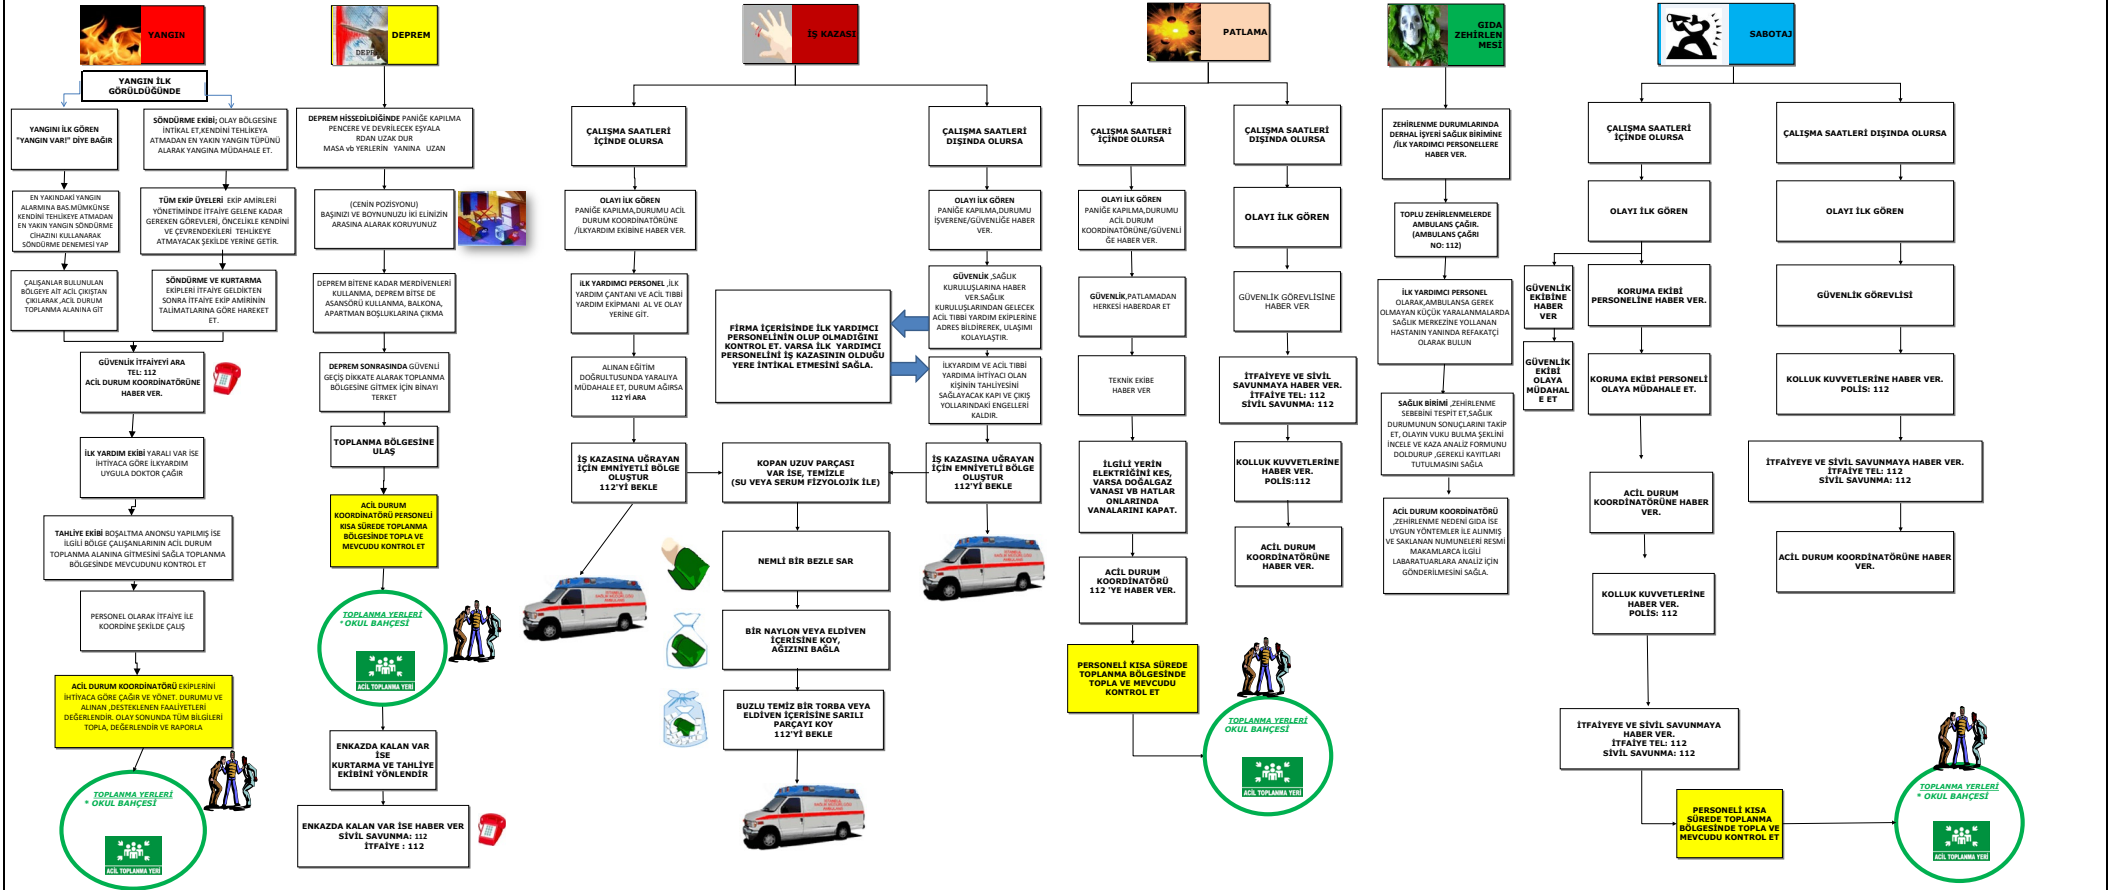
YANGIN

YANGIN İLK GÖRÜLDÜĞÜNDE

YANGINI İLK GÖREN "YANGIN VAR!" DİYE BAĞIR

SÖNDÜRME EKİBİ; OLAY BÖLGESİNE İNTİKAL ET,KENDİNİ TEHLİKEYE ATMADAN EN YAKIN YANGIN TÜPÜNÜ ALARAK YANGINA MÜDAHALE ET.

EN YAKINDAKİ YANGIN ALARMINA BAS.MÜMKÜNSE KENDİNİ TEHLİKEYE ATMADAN EN YAKIN YANGIN SÖNDÜRME CİHAZINI KULLANARAK SÖNDÜRME DENEMESİ YAP

TÜM EKİP ÜYELERİ EKİP AMİRLERİ YÖNETİMİNDE İTFAİYE GELENE KADAR GEREKEN GÖREVLERİ, ÖNCELİKLE KENDİNİ VE ÇEVRENDEKİLERİ TEHLİKEYE ATMAYACAK ŞEKİLDE YERİNE GETİR.

ÇALIŞANLAR BULUNULAN BÖLGEYE AİT ACİL ÇIKIŞTAN ÇIKILARAK ,ACİL DURUM TOPLANMA ALANINA GİT

SÖNDÜRME VE KURTARMA EKİPLERİ İTFAİYE GELDİKTEN SONRA İTFAİYE EKİP AMİRİNİN TALİMATLARINA GÖRE HAREKET ET.

GÜVENLİK İTFAİYEYİ ARA TEL: 112 ACİL DURUM KOORDİNATÖRÜNE HABER VER.

İLK YARDIM EKİBİ YARALI VAR İSE İHTİYACA GÖRE İLKYARDIM UYGULA DOKTOR ÇAĞIR

TAHLİYE EKİBİ BOŞALTMA ANONSU YAPILMIŞ İSE İLGİLİ BÖLGE ÇALIŞANLARININ ACİL DURUM TOPLANMA ALANINA GİTMESİNİ SAĞLA TOPLANMA BÖLGESİNDE MEVCUDUNU KONTROL ET

PERSONEL OLARAK İTFAİYE İLE KOORDİNE ŞEKİLDE ÇALIŞ

ACİL DURUM KOORDİNATÖRÜ EKİPLERİNİ İHTİYACA GÖRE ÇAĞIR VE YÖNET. DURUMU VE ALINAN ,DESTEKLENEN FAALİYETLERİ DEĞERLENDİR. OLAY SONUNDA TÜM BİLGİLERİ TOPLA, DEĞERLENDİR VE RAPORLA

TOPLANMA YERLERİ * OKUL BAHÇESİ

ACİL TOPLANMA YERİ

DEPREM

DEPREM HİSSEDİLDİĞİNDE PANİĞE KAPILMA PENCERE VE DEVRİLECEK EŞYALARDAN UZAK DUR MASA vb YERLERİN YANINA UZAN

(CENİN POZİSYONU) BAŞINIZI VE BOYNUNUZU İKİ ELİNİZİN ARASINA ALARAK KORUYUNUZ

DEPREM BİTENE KADAR MERDİVENLERİ KULLANMA, DEPREM BİTSE DE ASANSÖRÜ KULLANMA, BALKONA, APARTMAN BOŞLUKLARINA ÇIKMA

DEPREM SONRASINDA GÜVENLİ GEÇİŞ DİKKATE ALARAK TOPLANMA BÖLGESİNE GİTMEK İÇİN BİNAYI TERKET

TOPLANMA BÖLGESİNE ULAŞ

ACİL DURUM KOORDİNATÖRÜ PERSONELİ KISA SÜREDE TOPLANMA BÖLGESİNDE TOPLA VE MEVCUDU KONTROL ET

TOPLANMA YERLERİ * OKUL BAHÇESİ

ACİL TOPLANMA YERİ

ENKAZDA KALAN VAR İSE KURTARMA VE TAHLİYE EKİBİNİ YÖNLENDİR

ENKAZDA KALAN VAR İSE HABER VER SİVİL SAVUNMA: 112 İTFAİYE : 112

İŞ KAZASI

ÇALIŞMA SAATLERİ İÇİNDE OLURSA

ÇALIŞMA SAATLERİ DIŞINDA OLURSA

OLAYI İLK GÖREN PANİĞE KAPILMA,DURUMU ACİL DURUM KOORDİNATÖRÜNE /İLKYARDIM EKİBİNE HABER VER.

OLAYI İLK GÖREN PANİĞE KAPILMA,DURUMU İŞVERENE/GÜVENLİĞE HABER VER.

İLK YARDIMCI PERSONEL ,İLK YARDIM ÇANTANI VE ACİL TIBBİ YARDIM EKİPMANI AL VE OLAY YERİNE GİT.

FİRMA İÇERİSİNDE İLK YARDIMCI PERSONELİNİN OLUP OLMADIĞINI KONTROL ET. VARSA İLK YARDIMCI PERSONELİNİ İŞ KAZASININ OLDUĞU YERE İNTİKAL ETMESİNİ SAĞLA.

GÜVENLİK ,SAĞLIK KURULUŞLARINA HABER VER.SAĞLIK KURULUŞLARINDAN GELECEK ACİL TIBBİ YARDIM EKİPLERİNE ADRES BİLDİREREK, ULAŞIMI KOLAYLAŞTIR.

ALINAN EĞİTİM DOĞRULTUSUNDA YARALIYA MÜDAHALE ET, DURUM AĞIRSA 112 Yİ ARA

İLKYARDIM VE ACİL TIBBİ YARDIMA İHTİYACI OLAN KİŞİNİN TAHLİYESİNİ SAĞLAYACAK KAPI VE ÇIKIŞ YOLLARINDAKİ ENGELLERİ KALDIR.

İŞ KAZASINA UĞRAYAN İÇİN EMNİYETLİ BÖLGE OLUŞTUR 112'Yİ BEKLE

KOPAN UZUV PARÇASI VAR İSE, TEMİZLE (SU VEYA SERUM FİZYOLOJİK İLE)

İŞ KAZASINA UĞRAYAN İÇİN EMNİYETLİ BÖLGE OLUŞTUR 112'Yİ BEKLE

NEMLİ BİR BEZLE SAR

BİR NAYLON VEYA ELDİVEN İÇERİSİNE KOY, AĞIZINI BAĞLA

BUZLU TEMİZ BİR TORBA VEYA ELDİVEN İÇERİSİNE SARILI PARÇAYI KOY 112'Yİ BEKLE

PATLAMA

ÇALIŞMA SAATLERİ İÇİNDE OLURSA

ÇALIŞMA SAATLERİ DIŞINDA OLURSA

OLAYI İLK GÖREN PANİĞE KAPILMA,DURUMU ACİL DURUM KOORDİNATÖRÜNE/GÜVENLİĞE HABER VER.

OLAYI İLK GÖREN

GÜVENLİK,PATLAMADAN HERKESİ HABERDAR ET

GÜVENLİK GÖREVLİSİNE HABER VER

TEKNİK EKİBE HABER VER

İTFAİYEYE VE SİVİL SAVUNMAYA HABER VER. İTFAİYE TEL: 112 SİVİL SAVUNMA: 112

İLGİLİ YERİN ELEKTRİĞİNİ KES, VARSA DOĞALGAZ VANASI VB HATLAR ONLARINDA VANALARINI KAPAT.

KOLLUK KUVVETLERİNE HABER VER. POLİS:112

ACİL DURUM KOORDİNATÖRÜ 112 'YE HABER VER.

ACİL DURUM KOORDİNATÖRÜNE HABER VER.

PERSONELİ KISA SÜREDE TOPLANMA BÖLGESİNDE TOPLA VE MEVCUDU KONTROL ET

TOPLANMA YERLERİ OKUL BAHÇESİ

ACİL TOPLANMA YERİ

GIDA ZEHİRLENMESİ

ZEHİRLENME DURUMLARINDA DERHAL İŞYERİ SAĞLIK BİRİMİNE /İLK YARDIMCI PERSONELLERE HABER VER.

TOPLU ZEHİRLENMELERDE AMBULANS ÇAĞIR. (AMBULANS ÇAĞRI NO: 112)

İLK YARDIMCI PERSONEL OLARAK,AMBULANSA GEREK OLMAYAN KÜÇÜK YARALANMALARDA SAĞLIK MERKEZİNE YOLLANAN HASTANIN YANINDA REFAKATÇİ OLARAK BULUN

SAĞLIK BİRİMİ ,ZEHİRLENME SEBEBİNİ TESPİT ET,SAĞLIK DURUMUNUN SONUÇLARINI TAKİP ET, OLAYIN VUKU BULMA ŞEKLİNİ İNCELE VE KAZA ANALİZ FORMUNU DOLDURUP ,GEREKLİ KAYITLARI TUTULMASINI SAĞLA

ACİL DURUM KOORDİNATÖRÜ ,ZEHİRLENME NEDENİ GIDA İSE UYGUN YÖNTEMLER İLE ALINMIŞ VE SAKLANAN NUMUNELERİ RESMİ MAKAMLARCA İLGİLİ LABARATUARLARA ANALİZ İÇİN GÖNDERİLMESİNİ SAĞLA.

SABOTAJ

ÇALIŞMA SAATLERİ İÇİNDE OLURSA

ÇALIŞMA SAATLERİ DIŞINDA OLURSA

OLAYI İLK GÖREN

OLAYI İLK GÖREN

GÜVENLİK EKİBİNE HABER VER

KORUMA EKİBİ PERSONELİNE HABER VER.

GÜVENLİK GÖREVLİSİ

GÜVENLİK EKİBİ OLAYA MÜDAHALE ET

KORUMA EKİBİ PERSONELİ OLAYA MÜDAHALE ET.

KOLLUK KUVVETLERİNE HABER VER. POLİS: 112

İTFAİYEYE VE SİVİL SAVUNMAYA HABER VER. İTFAİYE TEL: 112 SİVİL SAVUNMA: 112

ACİL DURUM KOORDİNATÖRÜNE HABER VER.

ACİL DURUM KOORDİNATÖRÜNE HABER VER.

KOLLUK KUVVETLERİNE HABER VER. POLİS: 112

İTFAİYEYE VE SİVİL SAVUNMAYA HABER VER. İTFAİYE TEL: 112 SİVİL SAVUNMA: 112

PERSONELİ KISA SÜREDE TOPLANMA BÖLGESİNDE TOPLA VE MEVCUDU KONTROL ET

TOPLANMA YERLERİ * OKUL BAHÇESİ

ACİL TOPLANMA YERİ